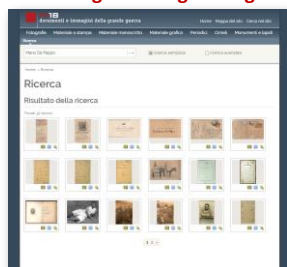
14
18
Documenti e immagini della grande guerra

Home Mappa del sito Cerca nel sito

Fotografie Materiale a stampa Materiale manoscritto Materiale grafico Periodici Cimeli Monumenti e lapidi

Home > Ricerca

Ricerca

Risultato della ricerca

1 2 >